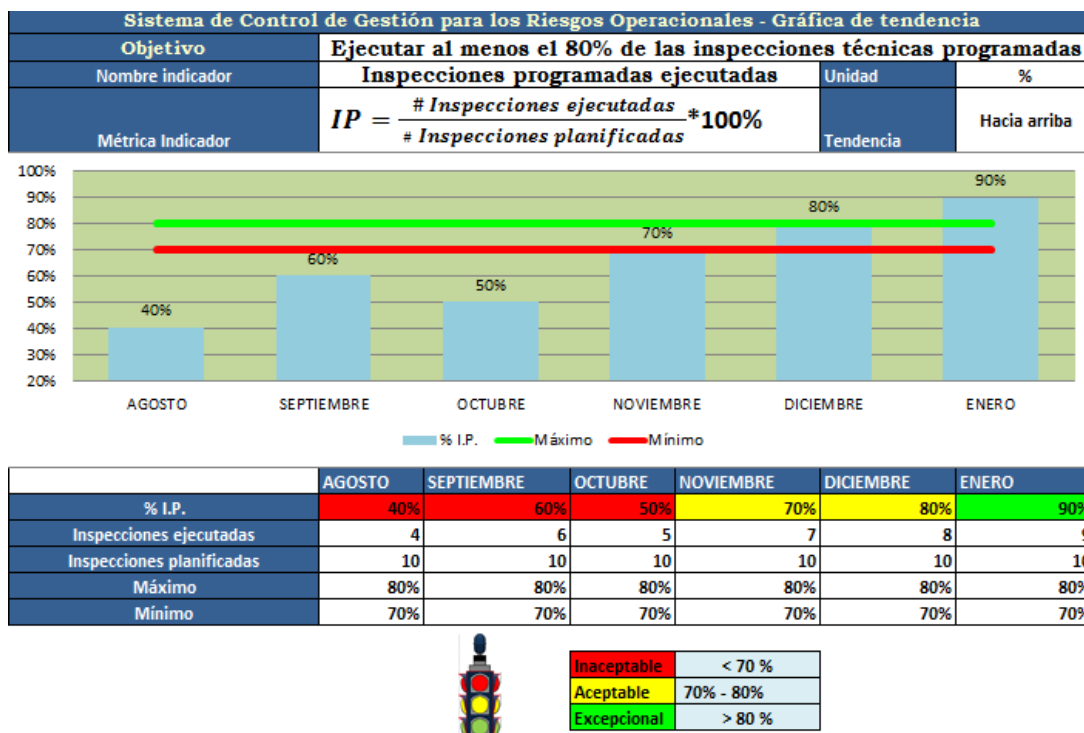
Sistema de Control de Gestión para los Riesgos Operacionales - Gráfica de tendencia

| Objetivo | Ejecutar al menos el 80% de las inspecciones técnicas programadas | | |
|---|---|---|---|
| Nombre indicador | Inspecciones programadas ejecutadas | Unidad | % |
| Métrica Indicador | $IP = \frac{\# Inspecciones\ ejecutadas}{\# Inspecciones\ planificadas} * 100\%$ | Tendencia | Hacia arriba |

100%
90%
80%
70%
60%
50%
40%
30%
20%

40%
60%
50%
70%
80%
90%

AGOSTO
SEPTIEMBRE
OCTUBRE
NOVIEMBRE
DICIEMBRE
ENERO

% I.P. Máximo Mínimo

| | AGOSTO | SEPTIEMBRE | OCTUBRE | NOVIEMBRE | DICIEMBRE | ENERO |
|---|---|---|---|---|---|---|
| % I.P. | 40% | 60% | 50% | 70% | 80% | 90% |
| Inspecciones ejecutadas | 4 | 6 | 5 | 7 | 8 | 9 |
| Inspecciones planificadas | 10 | 10 | 10 | 10 | 10 | 10 |
| Máximo | 80% | 80% | 80% | 80% | 80% | 80% |
| Mínimo | 70% | 70% | 70% | 70% | 70% | 70% |

| Inaceptable | < 70 % |
|---|---|
| Aceptable | 70% - 80% |
| Excepcional | > 80 % |